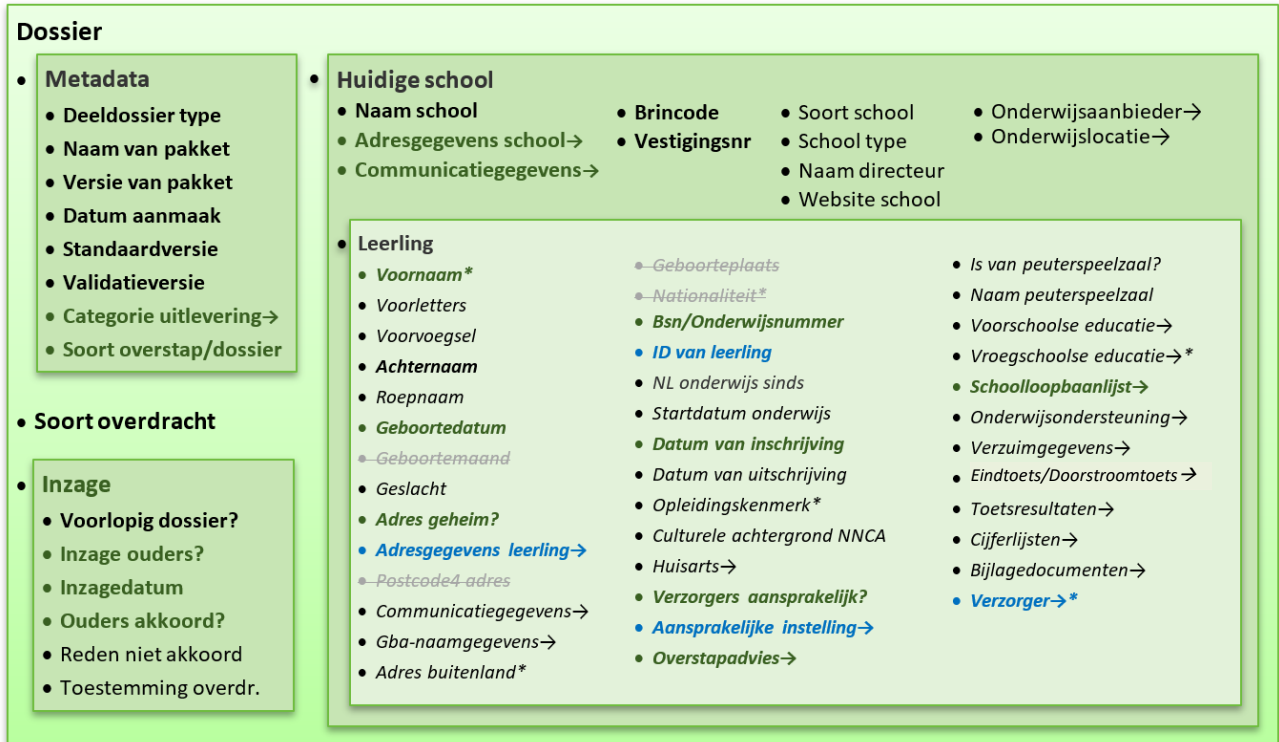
Dossier

- Metadata
  - Deeldossier type
  - Naam van pakket
  - Versie van pakket
  - Datum aanmaak
  - Standaardversie
  - Validatieversie
  - Categorie uitlevering→
  - Soort overstap/dossier

- Soort overdracht

- Inzage
  - Voorlopig dossier?
  - Inzage ouders?
  - Inzagedatum
  - Ouders akkoord?
  - Reden niet akkoord
  - Toestemming overdr.

- Huidige school
  - Naam school
  - Adresgegevens school→
  - Communicatiegegevens→
  - Brincode
  - Vestigingsnr
  - Soort school
  - School type
  - Naam directeur
  - Website school
  - Onderwijsaanbieder→
  - Onderwijslocatie→

- Leerling
  - Voornaam*
  - Voorletters
  - Voorvoegsel
  - Achternaam
  - Roepnaam
  - Geboortedatum
  - Geboortemaand
  - Geslacht
  - Adres geheim?
  - Adresgegevens leerling→
  - Postcode4 adres
  - Communicatiegegevens→
  - Gba-naamgegevens→
  - Adres buitenland*
  - Geboorteplaats
  - Nationaliteit*
  - Bsn/Onderwijsnummer
  - ID van leerling
  - NL onderwijs sinds
  - Startdatum onderwijs
  - Datum van inschrijving
  - Datum van uitschrijving
  - Opleidingskenmerk*
  - Culturele achtergrond NNCA
  - Huisarts→
  - Verzorgers aansprakelijk?
  - Aansprakelijke instelling→
  - Overstapadvies→
  - Is van peuterspeelzaal?
  - Naam peuterspeelzaal
  - Voorschoolse educatie→
  - Vroegschoolse educatie→*
  - Schoolloopbaanlijst→
  - Onderwijsondersteuning→
  - Verzuimgegevens→
  - Eindtoets/Doorstroomtoets→
  - Toetsresultaten→
  - Cijferlijsten→
  - Bijlagedocumenten→
  - Verzorger→*